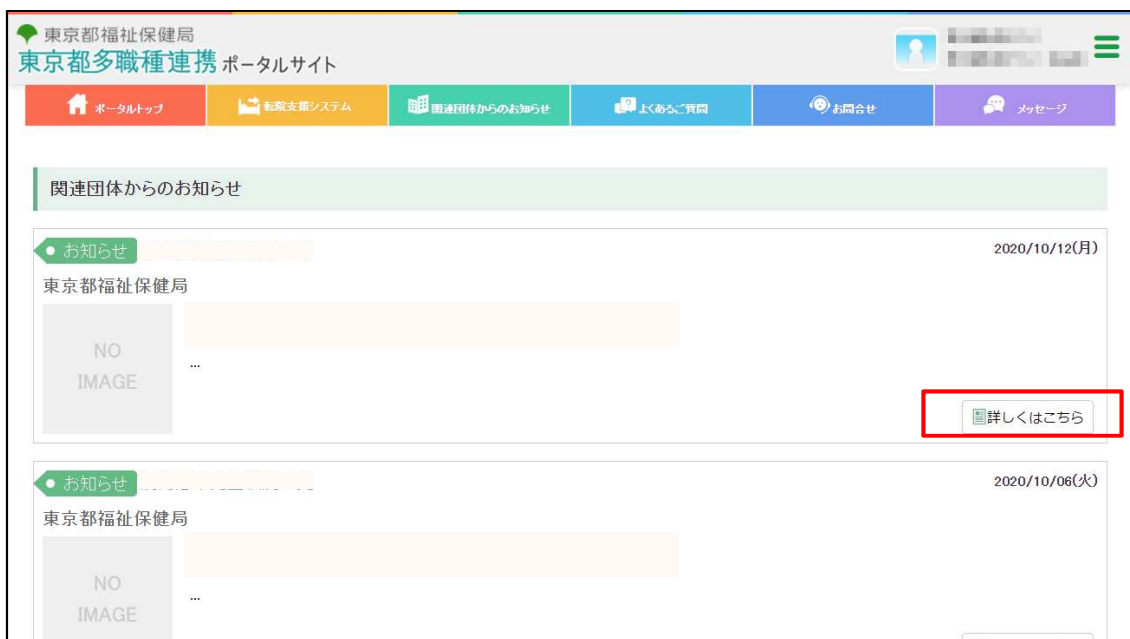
東京都福祉保健局
東京都多職種連携 ポータルサイト

ポータルトップ
転院支援システム
関連団体からのお知らせ
よくあるご質問
お問合せ
メッセージ

関連団体からのお知らせ

● お知らせ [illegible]
2020/10/12(月)
東京都福祉保健局
NO IMAGE
...
詳しくはこちら

● お知らせ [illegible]
2020/10/06(火)
東京都福祉保健局
NO IMAGE
...